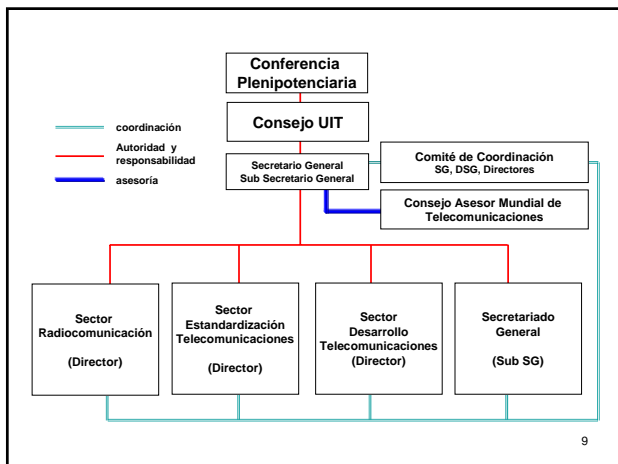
Conferencia Plenipotenciaria

coordinación

Autoridad y responsabilidad

asesoría

Consejo UIT

Secretario General
Sub Secretario General

Comité de Coordinación
SG, DSG, Directores

Consejo Asesor Mundial de Telecomunicaciones

Sector Radiocomunicación

(Director)

Sector Estandardización Telecomunicaciones

(Director)

Sector Desarrollo Telecomunicaciones
(Director)

Secretariado General

(Sub SG)

9